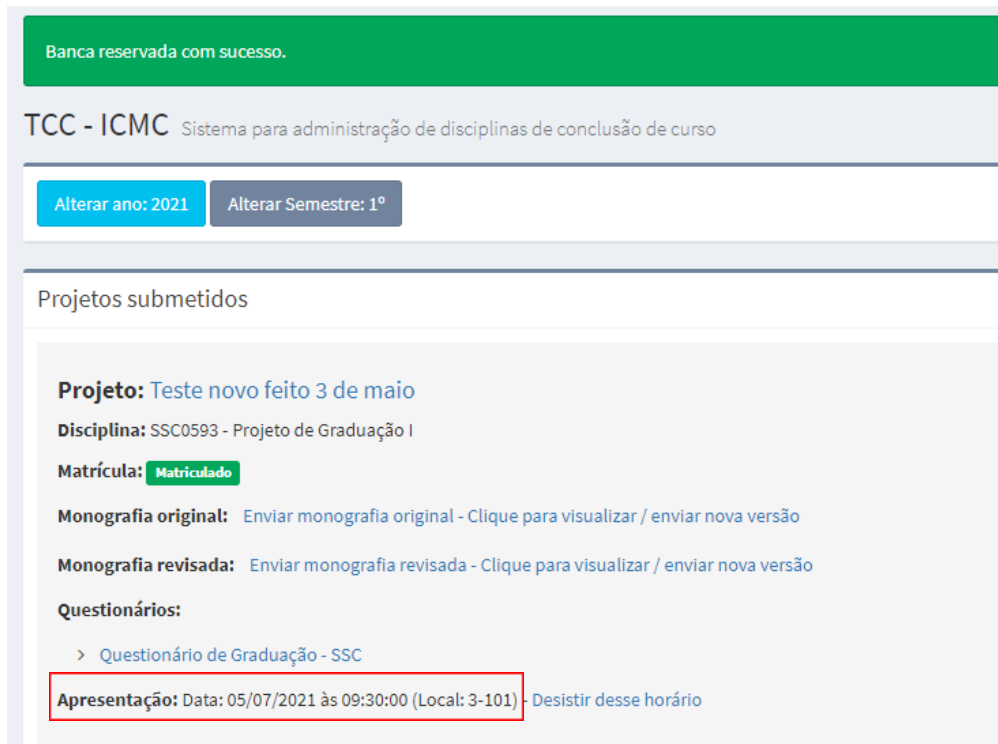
Banca reservada com sucesso.

TCC - ICMC Sistema para administração de disciplinas de conclusão de curso

Alterar ano: 2021 Alterar Semestre: 1º

Projetos submetidos

Projeto: Teste novo feito 3 de maio

Disciplina: SSC0593 - Projeto de Graduação I

Matrícula: Matriculado

Monografia original: Enviar monografia original - Clique para visualizar / enviar nova versão

Monografia revisada: Enviar monografia revisada - Clique para visualizar / enviar nova versão

Questionários:

› Questionário de Graduação - SSC

Apresentação: Data: 05/07/2021 às 09:30:00 (Local: 3-101) - Desistir desse horário